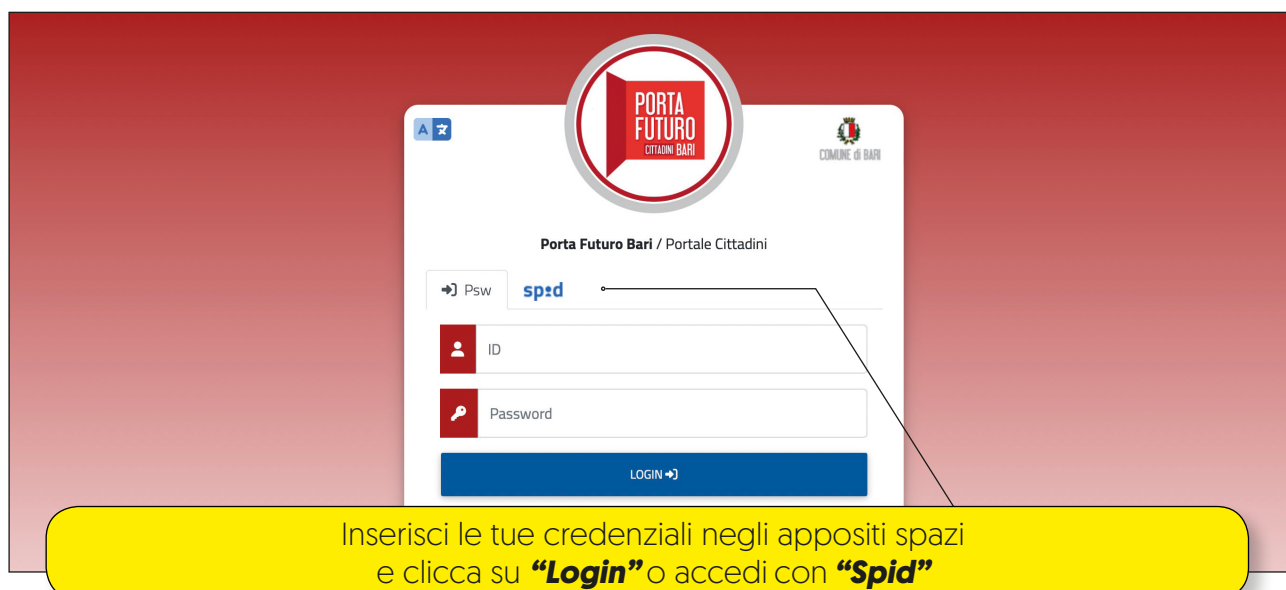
PORTA FUTURO CITTADINI BARI

COMUNE di BARI

**Porta Futuro Bari** / Portale Cittadini

Psw spid

ID

Password

LOGIN

Inserisci le tue credenziali negli appositi spazi e clicca su ***"Login"*** o accedi con ***"Spid"***